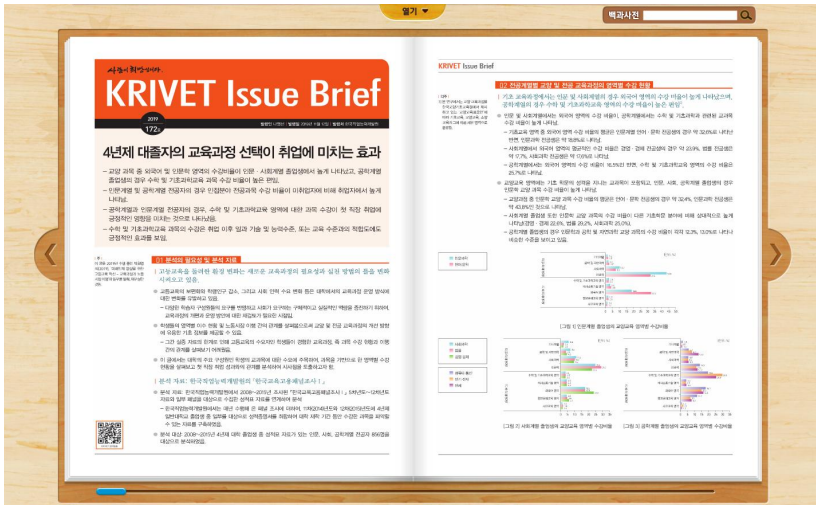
열기

백과사전

KRIVET Issue Brief

2019
172호

4년제 대졸자의 교육과정 선택이 취업에 미치는 효과

01 분석의 필요성 및 분석 자료

KRIVET Issue Brief

02 전공계열별 교양 및 전공 교육과정의 영역별 수강 비율

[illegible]